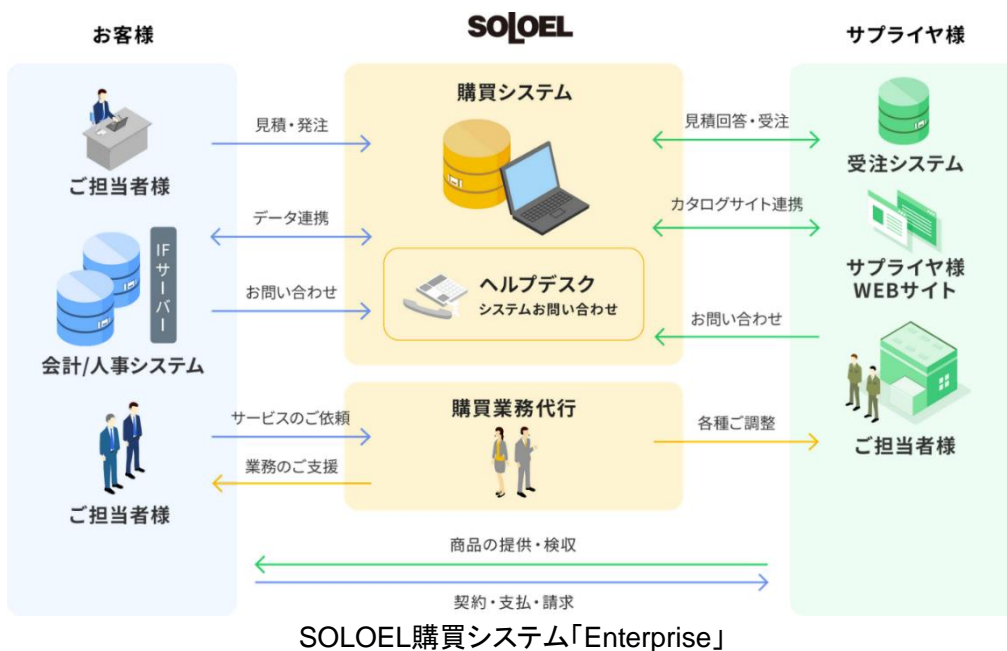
お客様

SOLOEL

サプライヤ様

購買システム

見積・発注

見積回答・受注

受注システム

ご担当者様

データ連携

カタログサイト連携

IFサーバー

ヘルプデスク
システムお問い合わせ

サプライヤ様
WEBサイト

お問い合わせ

お問い合わせ

会計/人事システム

購買業務代行

サービスのご依頼

各種ご調整

業務のご支援

ご担当者様

ご担当者様

商品の提供・検収

契約・支払・請求

SOLOEL購買システム「Enterprise」